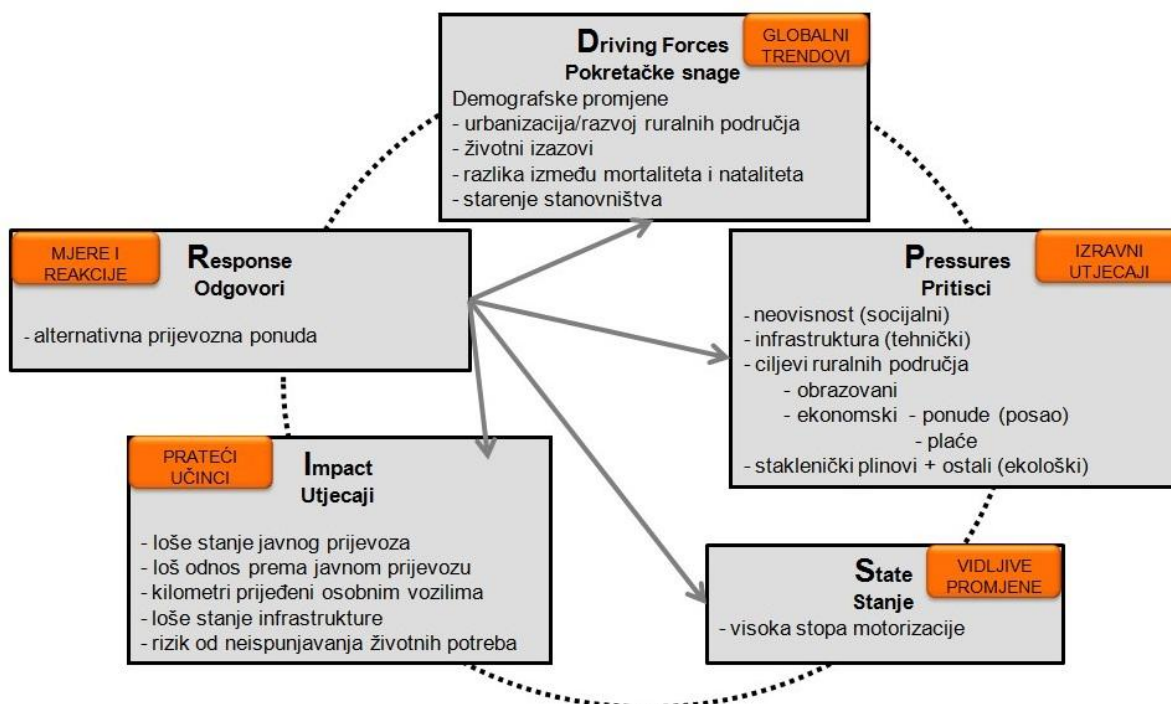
GLOBALNI TRENDOVI

Driving Forces
Pokretačke snage

Demografske promjene
- urbanizacija/razvoj ruralnih područja
- životni izazovi
- razlika između mortaliteta i nataliteta
- starenje stanovništva

MJERE I REAKCIJE

Response
Odgovori

- alternativna prijevozna ponuda

IZRAVNI UTJECAJI

Pressures
Pritisci

- neovisnost (socijalni)
- infrastruktura (tehnički)
- ciljevi ruralnih područja
- obrazovani
- ekonomski - ponude (posao)
- plaće
- staklenički plinovi + ostali (ekološki)

PRATEĆI UČINCI

Impact
Utjecaji

- loše stanje javnog prijevoza
- loš odnos prema javnom prijevozu
- kilometri prijeđeni osobnim vozilima
- loše stanje infrastrukture
- rizik od neispunjavanja životnih potreba

VIDLJIVE PROMJENE

State
Stanje

- visoka stopa motorizacije